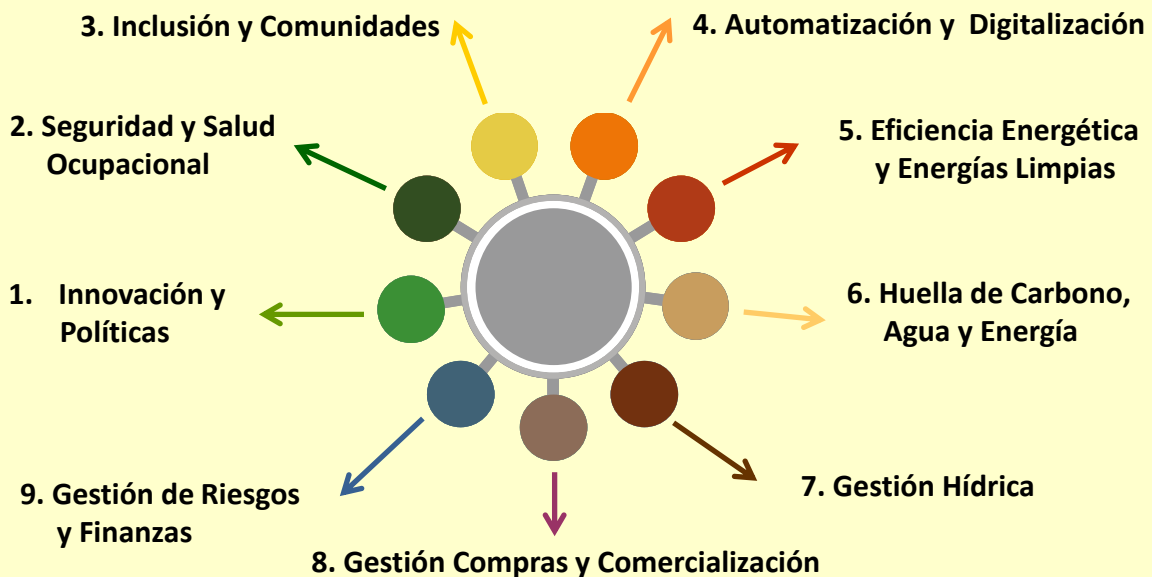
3. Inclusión y Comunidades

4. Automatización y Digitalización

2. Seguridad y Salud Ocupacional

5. Eficiencia Energética y Energías Limpias

1. Innovación y Políticas

6. Huella de Carbono, Agua y Energía

9. Gestión de Riesgos y Finanzas

7. Gestión Hídrica

8. Gestión Compras y Comercialización